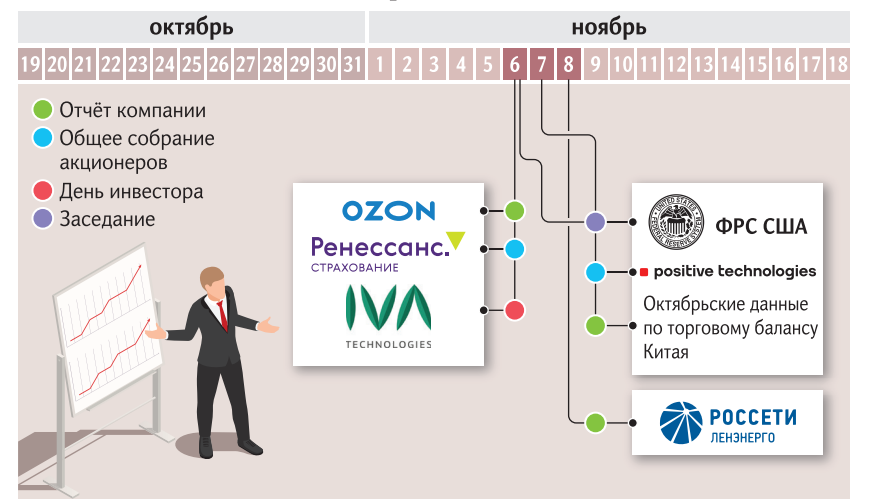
октябрь

ноябрь

| 19 | 20 | 21 | 22 | 23 | 24 | 25 | 26 | 27 | 28 | 29 | 30 | 31 | 1 | 2 | 3 | 4 | 5 | 6 | 7 | 8 | 9 | 10 | 11 | 12 | 13 | 14 | 15 | 16 | 17 | 18 |
|---|---|---|---|---|---|---|---|---|---|---|---|---|---|---|---|---|---|---|---|---|---|---|---|---|---|---|---|---|---|---|

Отчёт компании
Общее собрание акционеров
День инвестора
Заседание

OZON
Ренессанс. СТРАХОВАНИЕ
IVA TECHNOLOGIES

ФРС США
positive technologies
Октябрьские данные по торговому балансу Китая

РОССЕТИ ЛЕНЭНЕРГО